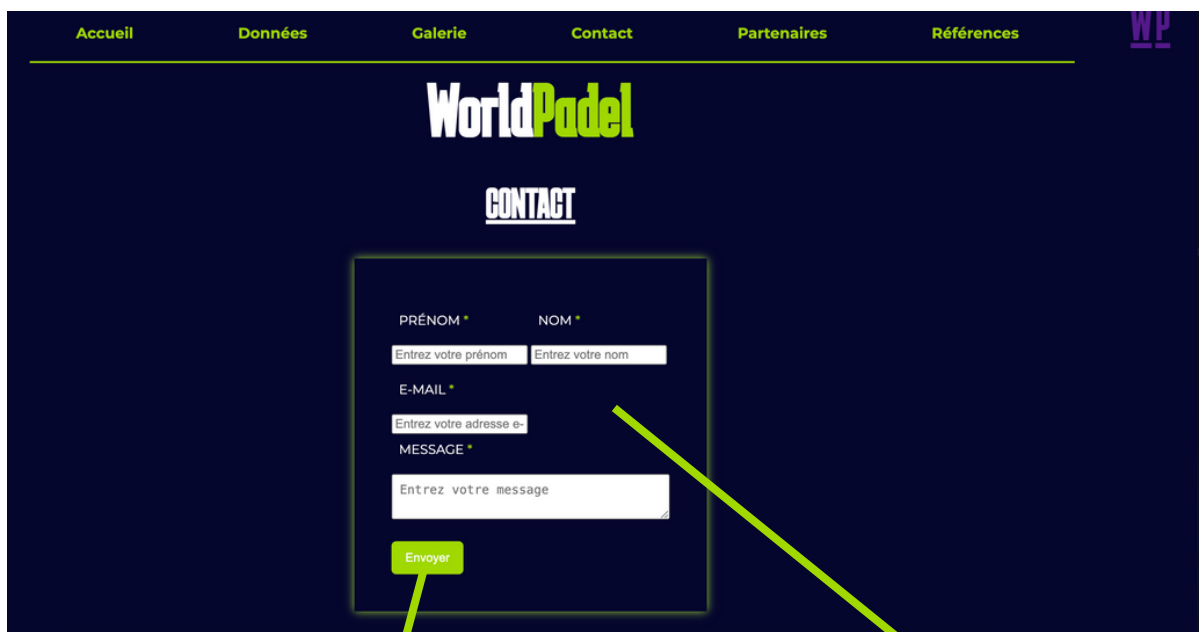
Accueil Données Galerie Contact Partenaires Références

WP

WorldPadel

CONTACT

PRÉNOM * NOM *

Entrez votre prénom Entrez votre nom

E-MAIL *

Entrez votre adresse e-

MESSAGE *

Entrez votre message

Envoyer